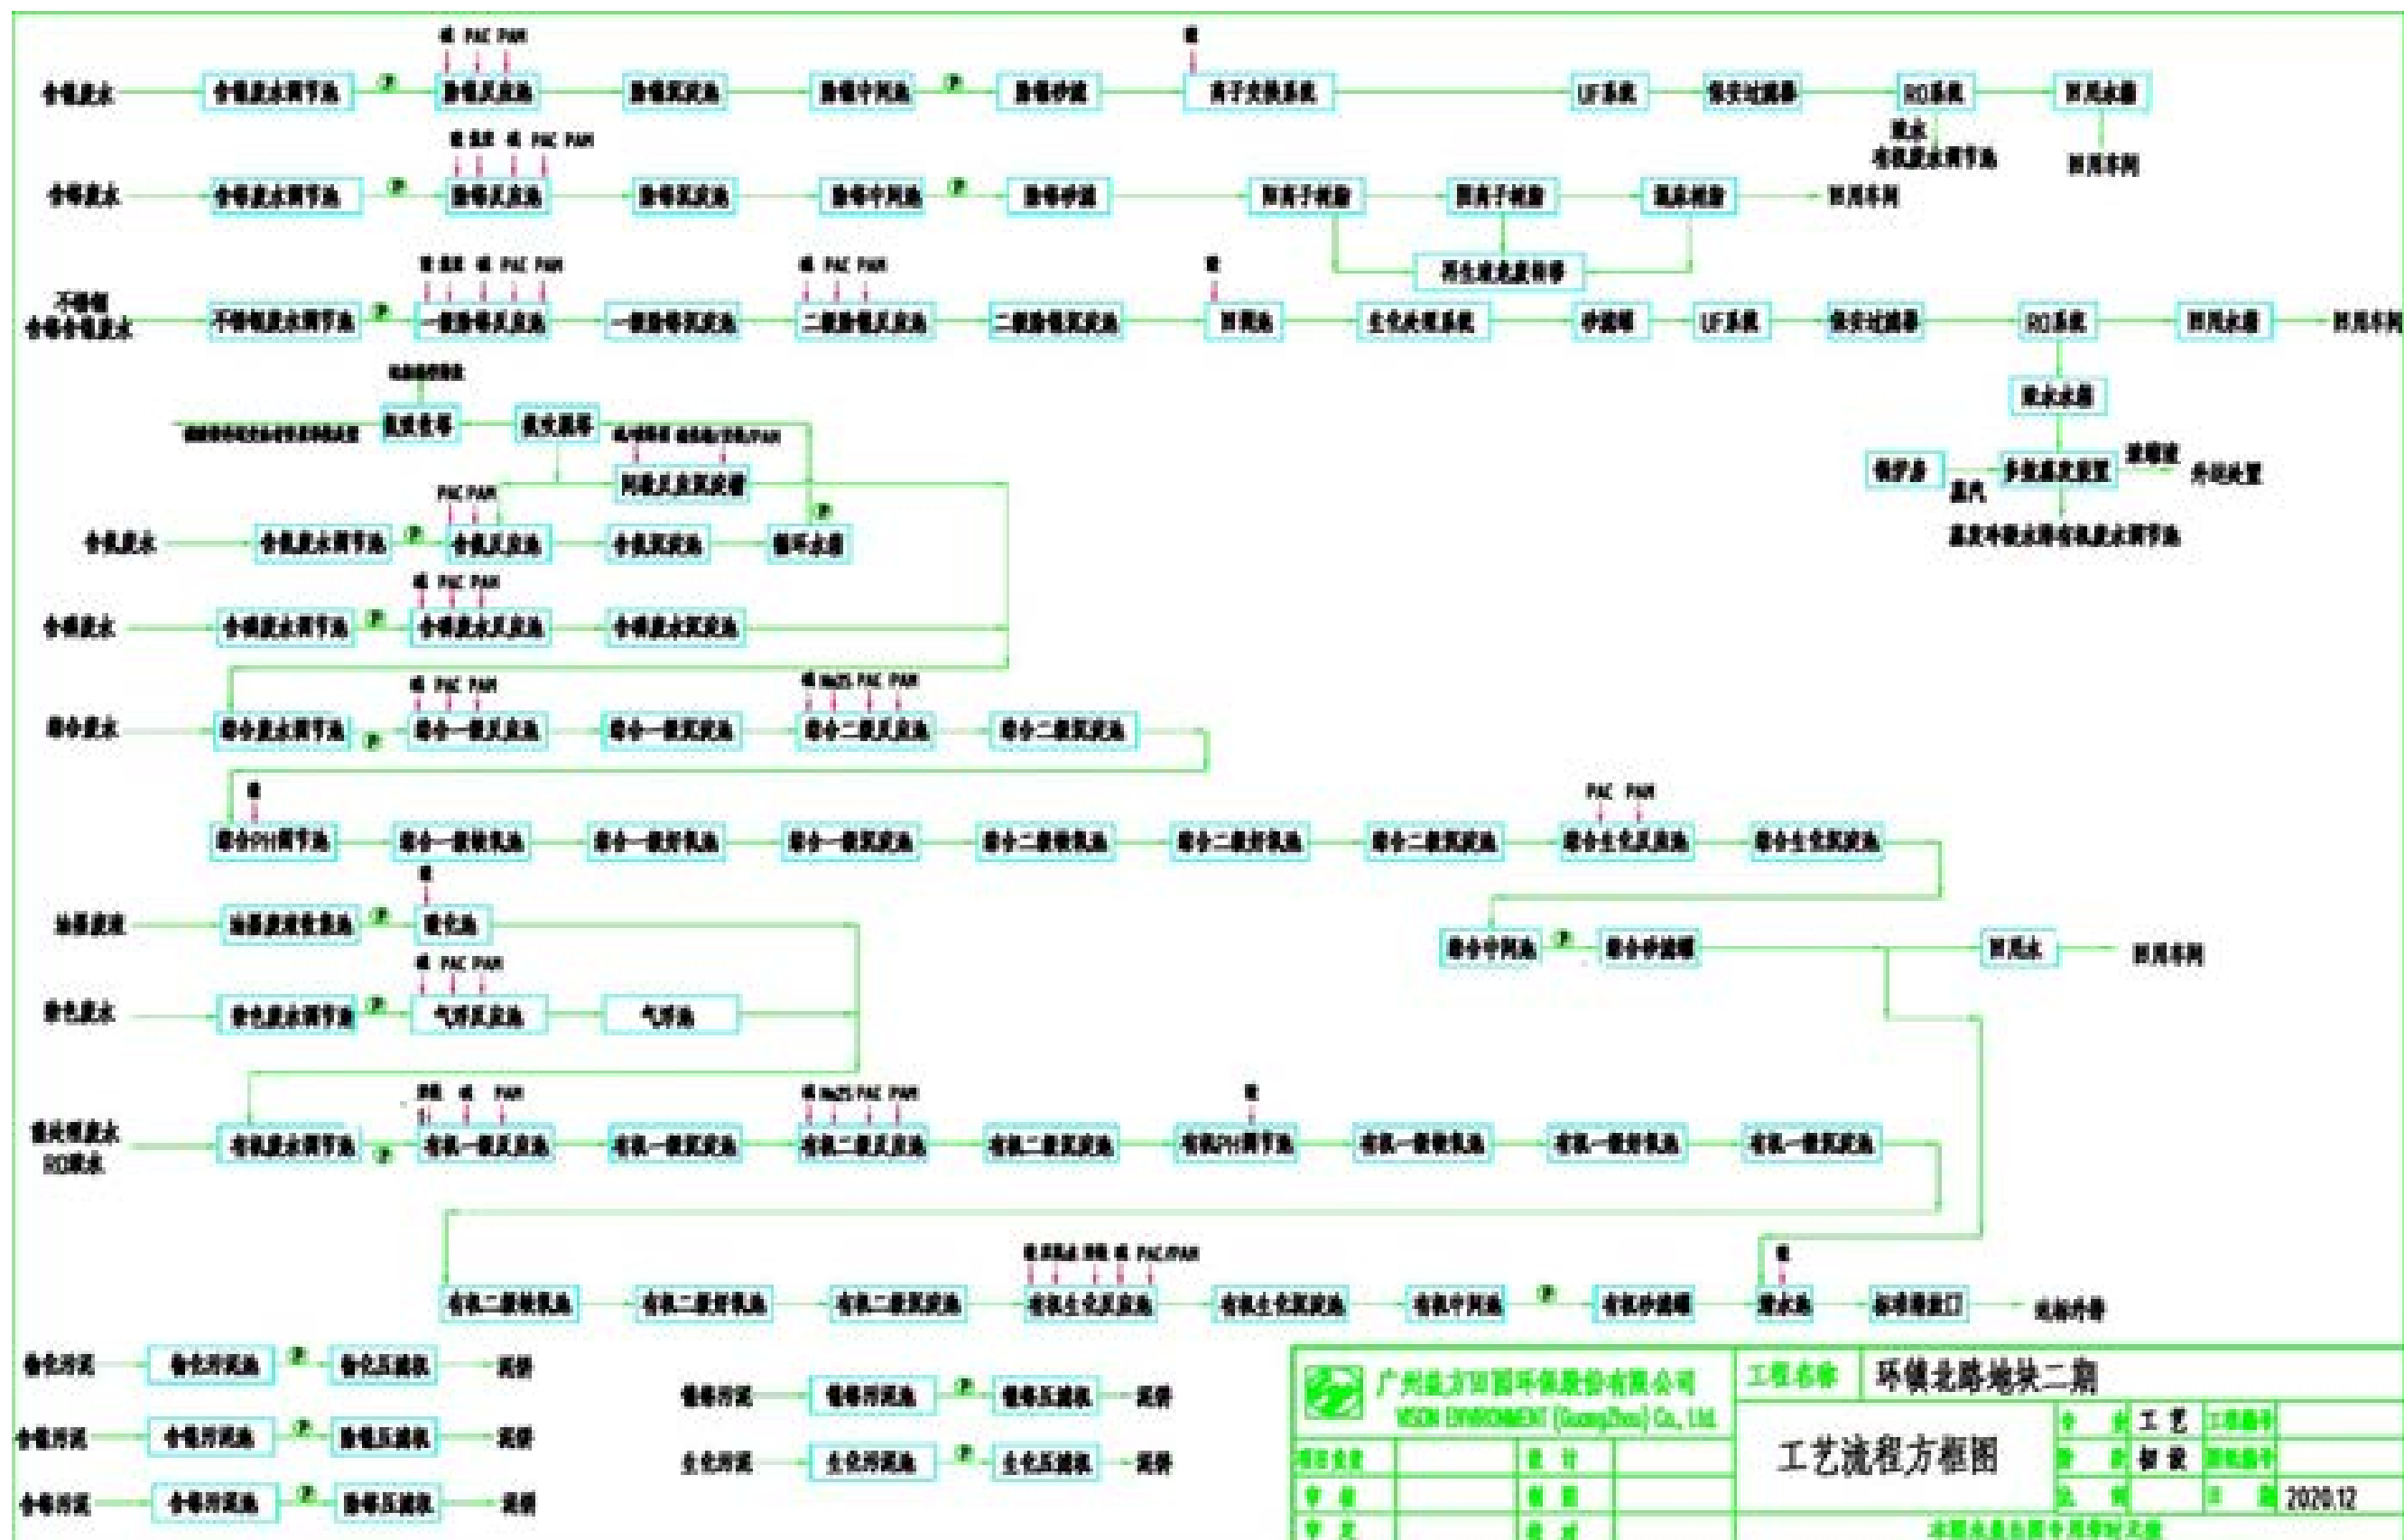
PAC PAM
UF系统
RO系统
PAC PAM
PAC PAM
PAC PAM
UF系统
RO系统
PAC PAM
PAC PAM
PAC PAM
PAC PAM
PAC PAM
PAC PAM
PAC PAM
PAC PAM
RO浓水
PAM
PAC PAM
PAC/PAM
广州益方田园环保股份有限公司
VISION ENVIRONMENT (GuangZhou) Co., Ltd.
工程名称 环镇北路地块二期
工艺流程方框图
2020.12